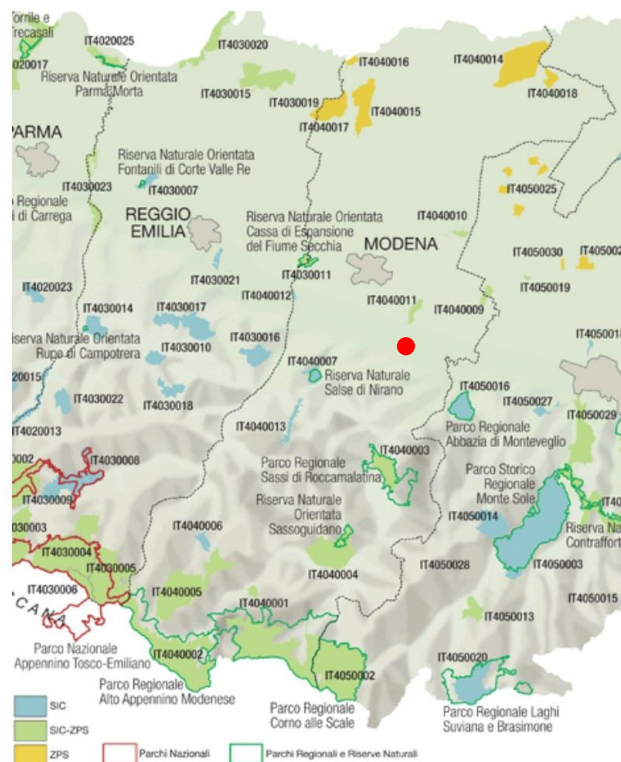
Tornile e Trecasali
IT4020025
IT4030020
020017
Riserva Naturale Orientata Parma Morta
IT4040016
IT4040014
IT4030015
IT4030019
IT4040015
IT4040018
PARMA
IT4040017
Riserva Naturale Orientata Fontanili di Corte Valle Re
o Regionale
IT4030023
IT4030007
IT4050025
i di Carrega
REGGIO EMILIA
Riserva Naturale Orientata Cassa di Espansione del Fiume Secchia
IT4040010
MODENA
IT4050030
IT405002
IT4030021
IT4030011
IT4050019
IT4020023
IT4040012
IT4040011
IT4030014
IT4030017
IT4040009
IT405001
Riserva Naturale Orientata Rupe di Campotrera
IT4030010
IT4030016
IT4040007
Riserva Naturale Salse di Nirano
20015
IT4050016
IT4030022
IT4030018
IT4050027
IT4050029
IT4020013
IT4040013
Parco Regionale Abbazia di Monteveglio
IT4040003
0002
IT4030008
Parco Regionale Sassi di Roccamalatina
Parco Storico Regionale Monte Sole
IT4030009
Riserva Naturale Orientata Sassoguidano
IT4050014
Riserva Na Contraffort
030003
IT4040006
IT4030004
IT4030005
IT4040004
IT4050028
IT4050003
IT4030006
IT4040005
CANA
IT4040001
IT4050013
IT4050015
Parco Nazionale Appennino Tosco-Emiliano
IT4040002
IT4050002
IT4050020
Parco Regionale Alto Appennino Modenese
Parco Regionale Corno alle Scale
Parco Regionale Laghi Suviana e Brasimone
SIC
SIC-ZPS
ZPS
Parchi Nazionali
Parchi Regionali e Riserve Naturali